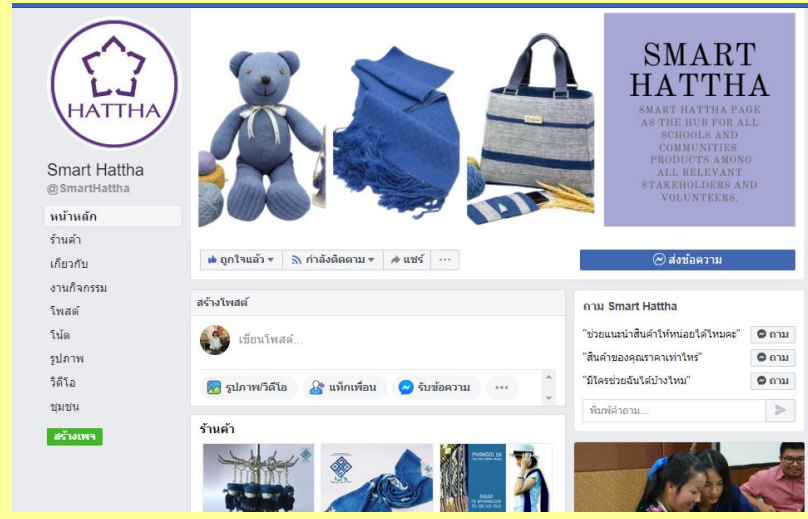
HATTHA

Smart Hattha
@SmartHattha

หน้าหลัก
ร้านค้า
เกี่ยวกับ
งานกิจกรรม
โพสต์
โน้ต
รูปภาพ
วิดีโอ
ชุมชน
สร้างเพจ

SMART HATTHA
SMART HATTHA PAGE AS THE HUB FOR ALL SCHOOLS AND COMMUNITIES PRODUCTS AMONG ALL RELEVANT STAKEHOLDERS AND VOLUNTEERS.

ถูกใจแล้ว
กำลังติดตาม
แชร์
...
ส่งข้อความ

สร้างโพสต์
เขียนโพสต์...
รูปภาพ/วิดีโอ
แท็กเพื่อน
รับข้อความ
...

ถาม Smart Hattha
"ช่วยแนะนำสินค้าให้หน่อยได้ไหมคะ" ถาม
"สินค้าของคุณราคาเท่าไหร่" ถาม
"มีใครช่วยฉันได้บ้างไหม" ถาม
พิมพ์คำถาม...

ร้านค้า